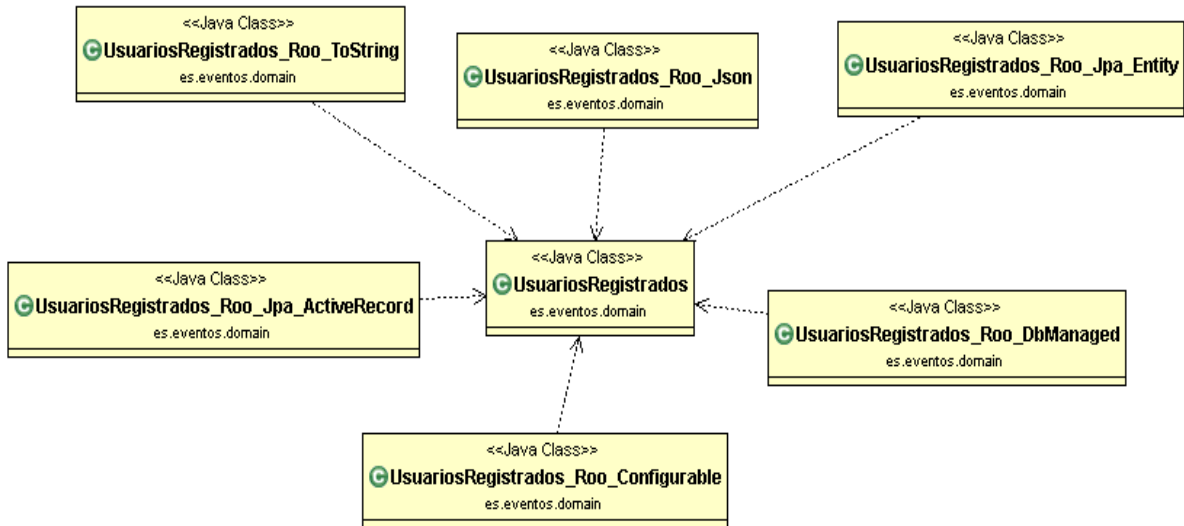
<<Java Class>>
UsuariosRegistrados_Roo_ToString
es.eventos.domain

<<Java Class>>
UsuariosRegistrados_Roo_Json
es.eventos.domain

<<Java Class>>
UsuariosRegistrados_Roo_Jpa_Entity
es.eventos.domain

<<Java Class>>
UsuariosRegistrados_Roo_Jpa_ActiveRecord
es.eventos.domain

<<Java Class>>
UsuariosRegistrados
es.eventos.domain

<<Java Class>>
UsuariosRegistrados_Roo_DbManaged
es.eventos.domain

<<Java Class>>
UsuariosRegistrados_Roo_Configurable
es.eventos.domain